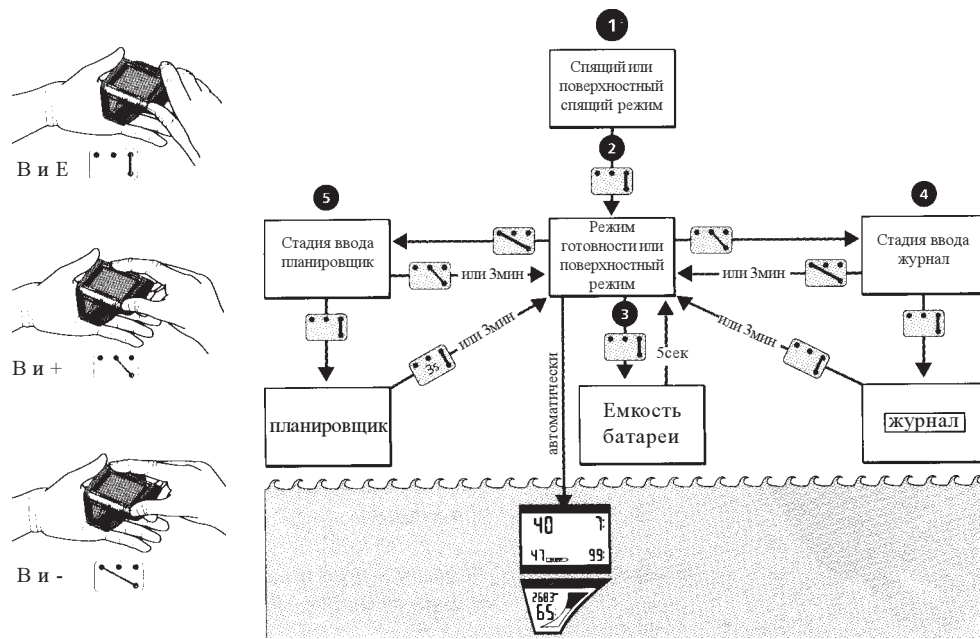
В и Е

В и +

В и -

1

Спящий или поверхностный спящий режим

2

5

Стадия ввода планировщик

или 3мин

Режим готовности или поверхностный режим

или 3мин

4

Стадия ввода журнал

3

5сек

или 3мин

3s

или 3мин

автоматически

планировщик

Емкость батареи

журнал

40 7:

47 99:

2683

65